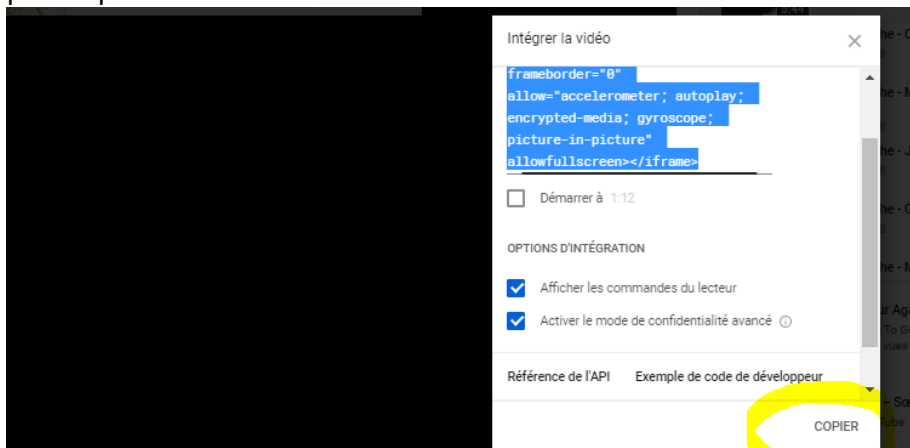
Intégrer la vidéo

frameborder="0" allow="accelerometer; autoplay; encrypted-media; gyroscope; picture-in-picture" allowfullscreen></iframe>

Démarrer à 1:12

OPTIONS D'INTÉGRATION

Afficher les commandes du lecteur

Activer le mode de confidentialité avancé

Référence de l'API Exemple de code de développeur

COPIER

he - C
he - M
he - J
he - M
he - M
ur Ag
To G
vues
- Sou